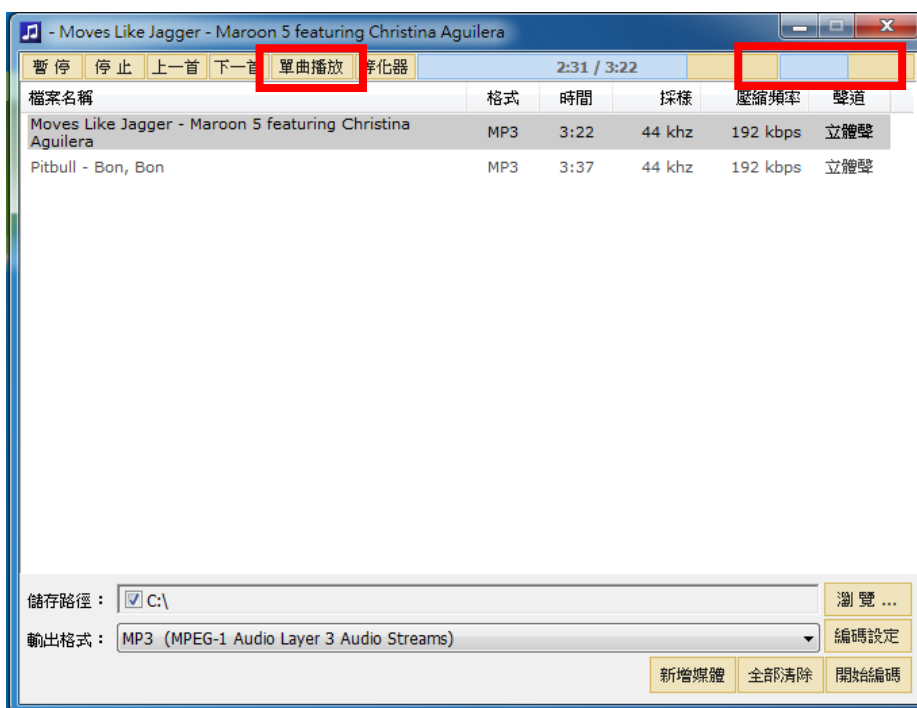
- Moves Like Jagger - Maroon 5 featuring Christina Aguilera

暫停 停止 上一首 下一首 單曲播放 等化器 2:31 / 3:22

| 檔案名稱 | 格式 | 時間 | 採樣 | 壓縮頻率 | 聲道 |
|---|---|---|---|---|---|
| Moves Like Jagger - Maroon 5 featuring Christina Aguilera | MP3 | 3:22 | 44 khz | 192 kbps | 立體聲 |
| Pitbull - Bon, Bon | MP3 | 3:37 | 44 khz | 192 kbps | 立體聲 |

儲存路徑： C:\ 瀏覽 ...

輸出格式： MP3 (MPEG-1 Audio Layer 3 Audio Streams) 編碼設定

新增媒體 全部清除 開始編碼